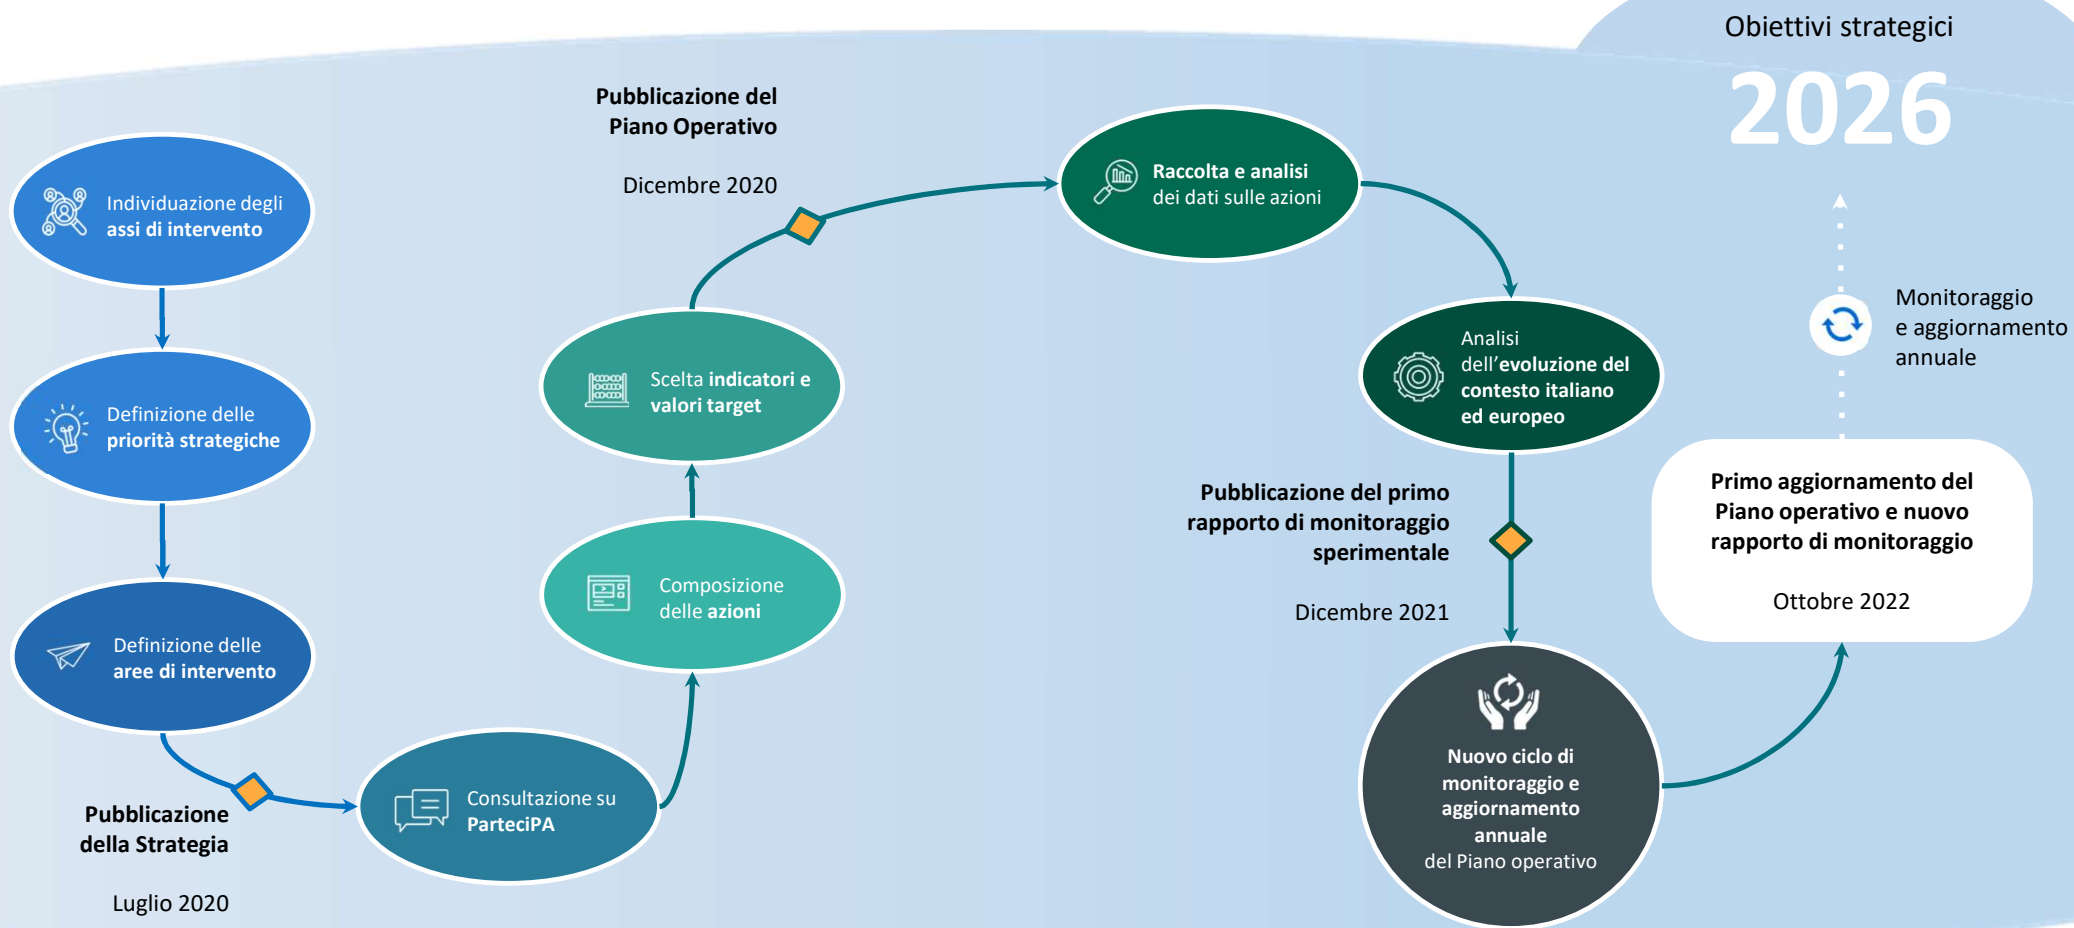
Obiettivi strategici

2026

Individuazione degli assi di intervento

Definizione delle priorità strategiche

Definizione delle aree di intervento

Pubblicazione della Strategia

Luglio 2020

Consultazione su ParteciPA

Composizione delle azioni

Scelta indicatori e valori target

Pubblicazione del Piano Operativo

Dicembre 2020

Raccolta e analisi dei dati sulle azioni

Analisi dell'evoluzione del contesto italiano ed europeo

Pubblicazione del primo rapporto di monitoraggio sperimentale

Dicembre 2021

Nuovo ciclo di monitoraggio e aggiornamento annuale del Piano operativo

Primo aggiornamento del Piano operativo e nuovo rapporto di monitoraggio

Ottobre 2022

Monitoraggio e aggiornamento annuale